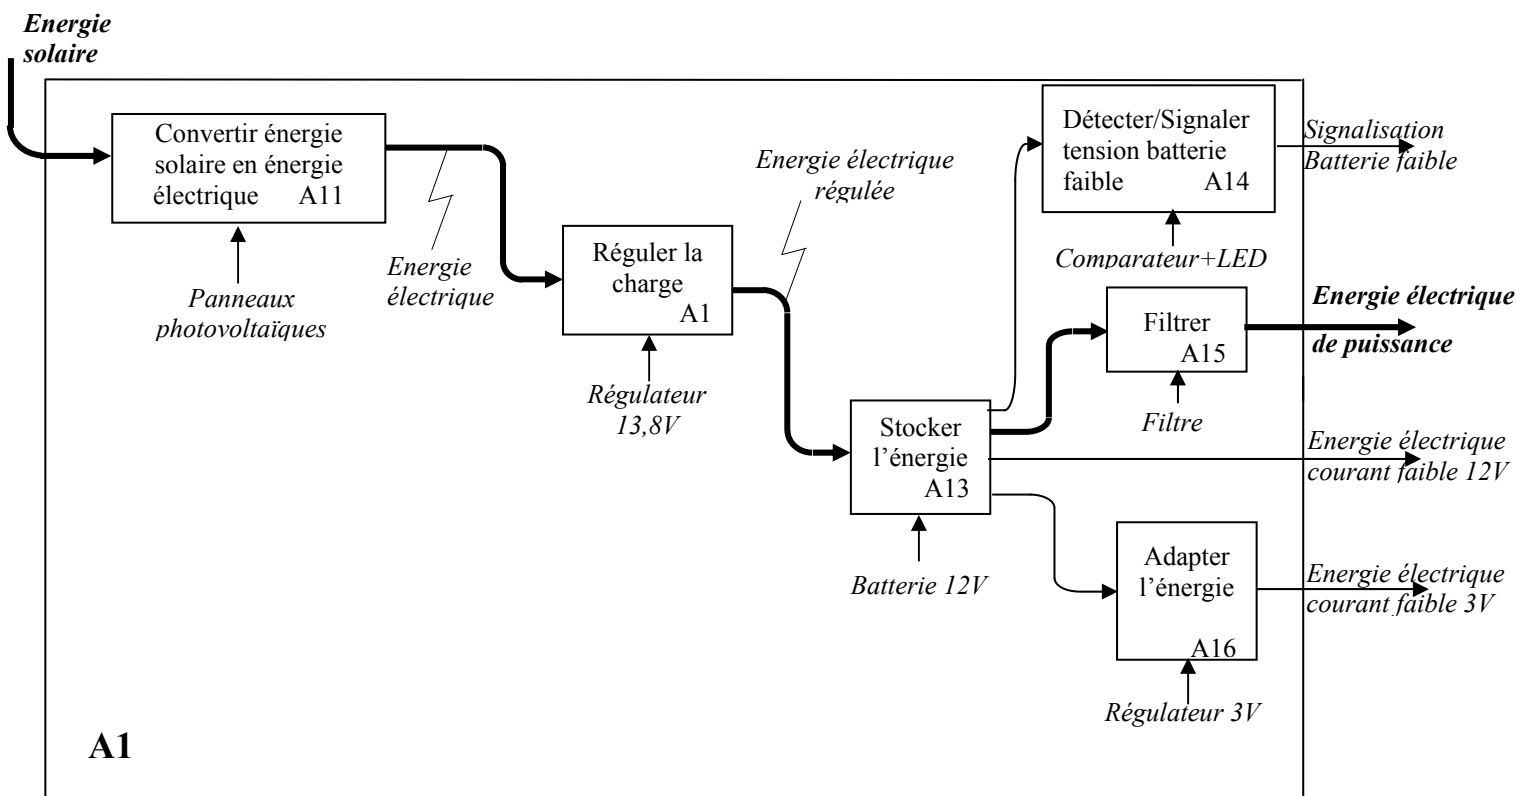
Energie solaire

Convertir énergie solaire en énergie électrique A11

Panneaux photovoltaïques

Energie électrique

Réguler la charge A1

Régulateur 13,8V

Energie électrique régulée

Stocker l'énergie A13

Batterie 12V

Détecter/Signaler tension batterie faible A14

Comparateur+LED

Signalisation Batterie faible

Filtrer A15

Filtre

Energie électrique de puissance

Energie électrique courant faible 12V

Adapter l'énergie A16

Régulateur 3V

Energie électrique courant faible 3V

A1